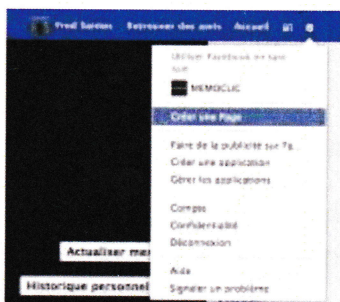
Fred Sardou Retrouver des amis Accueil

Utiliser Facebook en tant que

MEMOCLIC

Créer une Page

Faire de la publicité sur Fa...
Créer une application
Gérer les applications

Compte
Confidentialité
Déconnexion

Aide
Signaler un problème

Actualiser me

Historique personnel